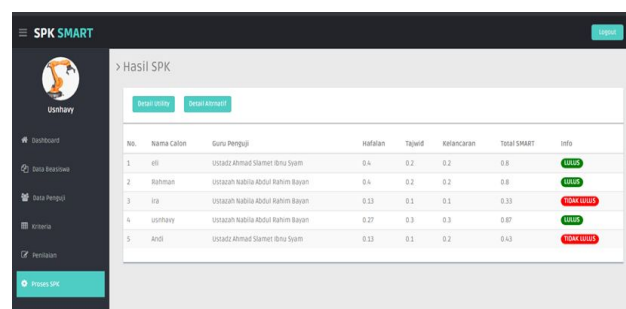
≡ SPK SMART

Logout

Usnhavy

Dashboard

Data Beasiswa

Data Penguji

Kriteria

Penilaian

Proses SPK

> Hasil SPK

Detail Utility

Detail Altrnatif

| No. | Nama Calon | Guru Penguji | Hafalan | Tajwid | Kelancaran | Total SMART | Info |
|---|---|---|---|---|---|---|---|
| 1 | ali | Ustadz Ahmad Slamet Ibnu Syam | 0.4 | 0.2 | 0.2 | 0.8 | LULUS |
| 2 | Rahman | Ustazah Nabila Abdul Rahim Bayan | 0.4 | 0.2 | 0.2 | 0.8 | LULUS |
| 3 | ira | Ustazah Nabila Abdul Rahim Bayan | 0.13 | 0.1 | 0.1 | 0.33 | TIDAK LULUS |
| 4 | usnhavy | Ustazah Nabila Abdul Rahim Bayan | 0.27 | 0.3 | 0.3 | 0.87 | LULUS |
| 5 | Andi | Ustadz Ahmad Slamet Ibnu Syam | 0.13 | 0.1 | 0.2 | 0.43 | TIDAK LULUS |